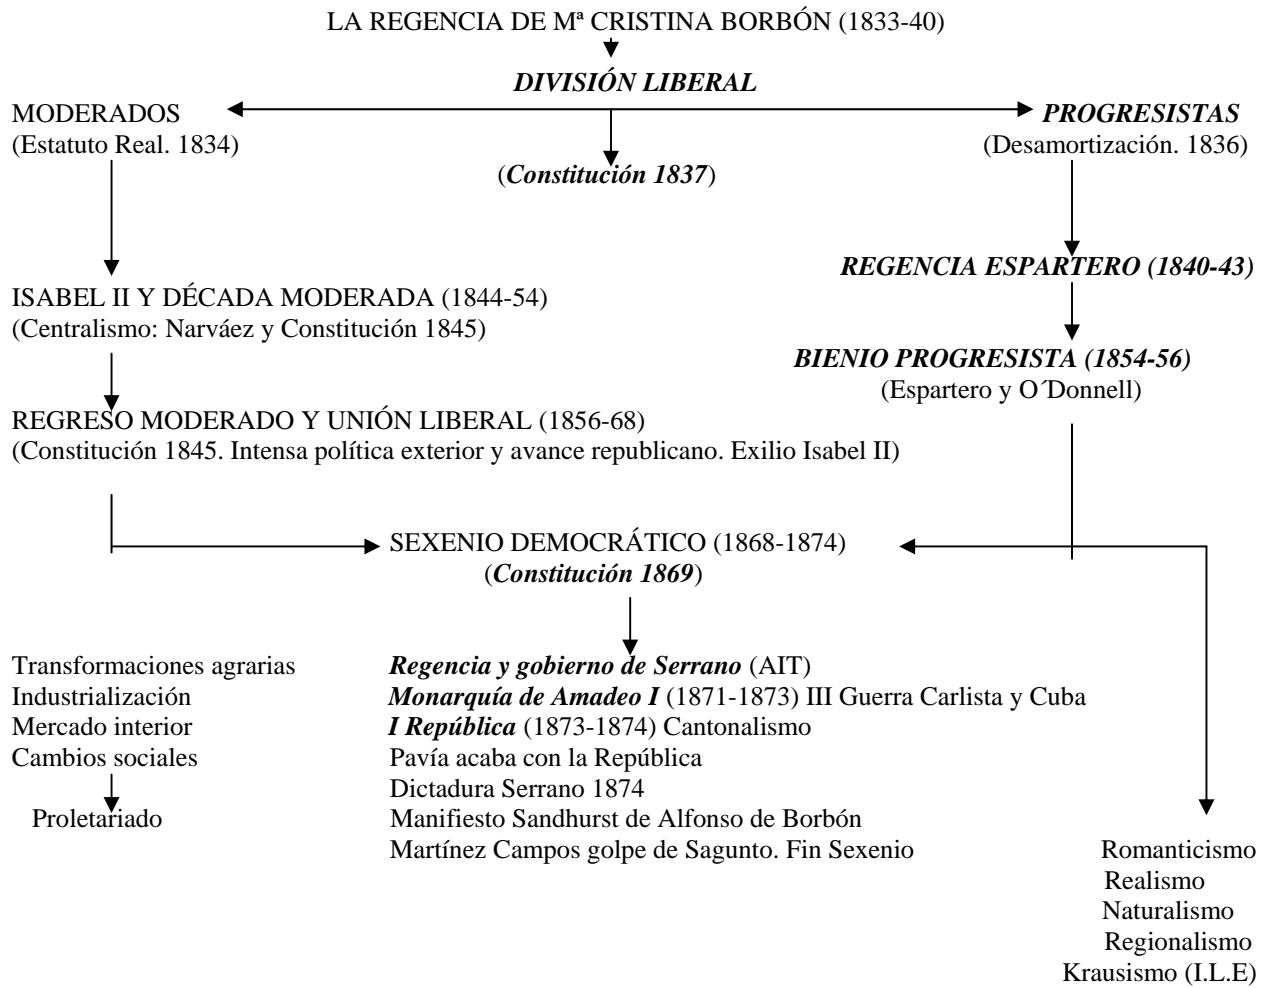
LA REGENCIA DE Mª CRISTINA BORBÓN (1833-40)

DIVISIÓN LIBERAL

MODERADOS
(Estatuto Real. 1834)

(Constitución 1837)

PROGRESISTAS
(Desamortización. 1836)

REGENCIA ESPARTERO (1840-43)

ISABEL II Y DÉCADA MODERADA (1844-54)
(Centralismo: Narváez y Constitución 1845)

BIENIO PROGRESISTA (1854-56)
(Espartero y O´Donnell)

REGRESO MODERADO Y UNIÓN LIBERAL (1856-68)
(Constitución 1845. Intensa política exterior y avance republicano. Exilio Isabel II)

SEXENIO DEMOCRÁTICO (1868-1874)
(Constitución 1869)

Transformaciones agrarias
Industrialización
Mercado interior
Cambios sociales

Proletariado

Regencia y gobierno de Serrano (AIT)
Monarquía de Amadeo I (1871-1873) III Guerra Carlista y Cuba
I República (1873-1874) Cantonalismo
Pavía acaba con la República
Dictadura Serrano 1874
Manifiesto Sandhurst de Alfonso de Borbón
Martínez Campos golpe de Sagunto. Fin Sexenio

Romanticismo
Realismo
Naturalismo
Regionalismo
Krausismo (I.L.E)